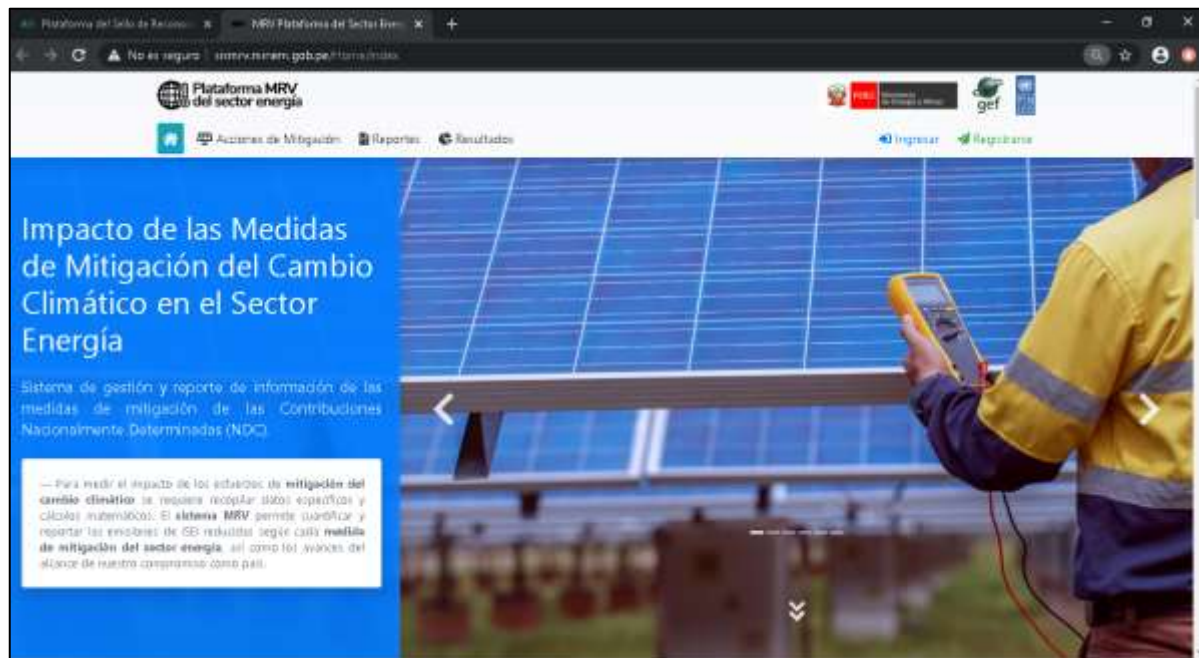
Plataforma del Sello de Reconoci ×
MRV Plataforma del Sector Ener ×
No es seguro | sinmrv.minem.gob.pe/Home/Index

Plataforma MRV del sector energía

gef

Acciones de Mitigación
Reportes
Resultados
Ingresar
Registrarse

Impacto de las Medidas de Mitigación del Cambio Climático en el Sector Energía

Sistema de gestión y reporte de información de las medidas de mitigación de las Contribuciones Nacionalmente Determinadas (NDC).

— Para medir el impacto de los esfuerzos de mitigación del cambio climático se requiere recopilar datos específicos y cálculos matemáticos. El sistema MRV permite cuantificar y reportar las emisiones de GEI reducidas según cada medida de mitigación del sector energía, así como los avances del alcance de nuestro compromiso como país.